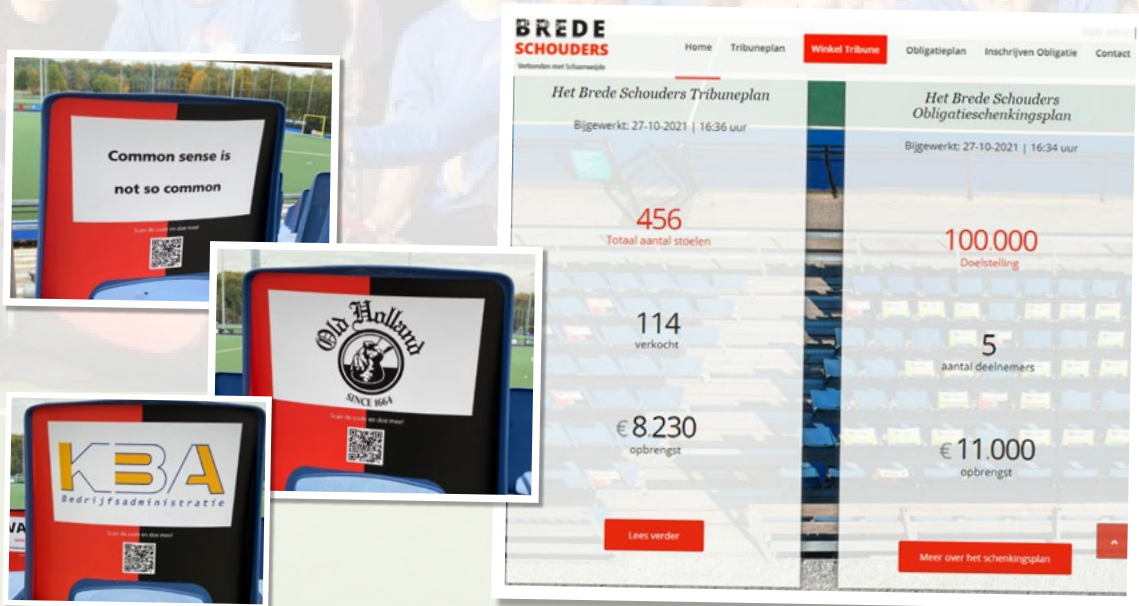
Common sense is not so common

Scan de code en doe mee!

Old Holland

SINCE 1664

Scan de code en doe mee!

KBA

Bedrijfsadministratie

Scan de code en doe mee!

BREDE SCHOUDERS

Verbonden met Schaerweijde

Home | Tribuneplan | Winkel Tribune | Obligatieplan | Inschrijven Obligatie | Contact

Het Brede Schouders Tribuneplan

Bijgewerkt: 27-10-2021 | 16:36 uur

456
Totaal aantal stoelen

114
verkocht

€ 8.230
opbrengst

Lees verder

Het Brede Schouders Obligatieschenkingsplan

Bijgewerkt: 27-10-2021 | 16:34 uur

100.000
Doelstelling

5
aantal deelnemers

€ 11.000
opbrengst

Meer over het schenkingsplan